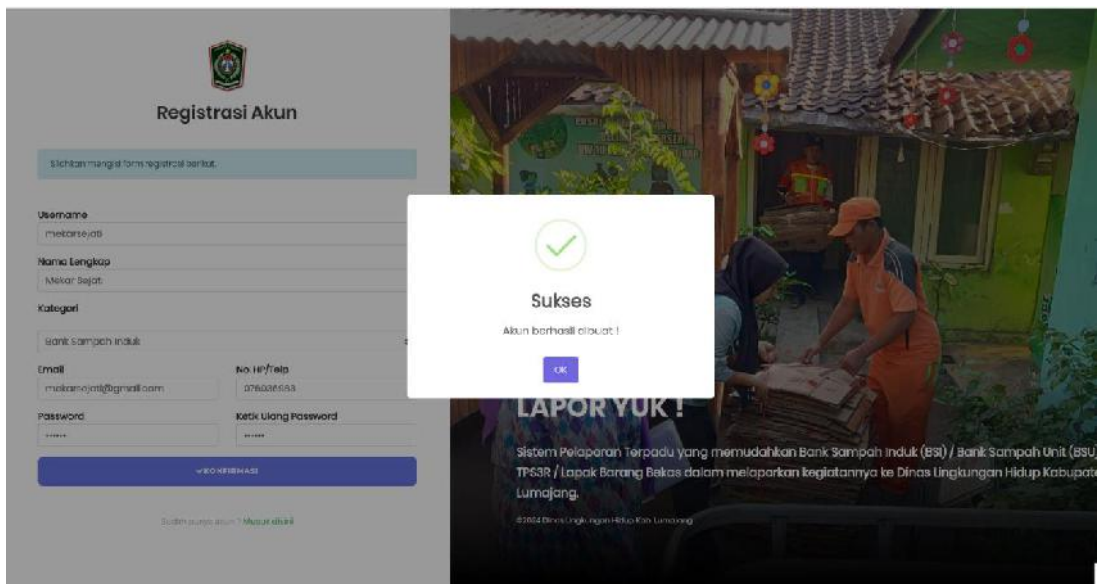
Registrasi Akun

Silahkan mengisi form registrasi berikut.

Username
mekarsejati

Nama Lengkap
Mekar Sejati

Kategori
Bank Sampah Induk

Email
mekarsejati@gmail.com

No. HP/Telp
0785036583

Password
••••••

Ketik Ulang Password
••••••

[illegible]

Sudah punya akun ? Masuk disini

Sukses

Akun berhasil dibuat !

OK

LAPOR YUK !

Sistem Pelaporan Terpadu yang memudahkan Bank Sampah Induk (BSI) / Bank Sampah Unit (BSU) TPS3R / Lapak Barang Bekas dalam melaporkan kegiatannya ke Dinas Lingkungan Hidup Kabupate Lumajang.

©2024 Dinas Lingkungan Hidup Kab. Lumajang